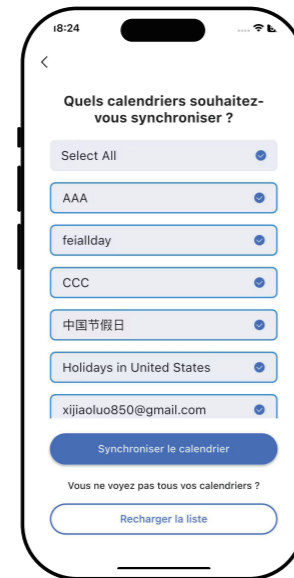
18:24

Quels calendriers souhaitez-vous synchroniser ?

Select All

AAA

feiallday

CCC

中国节假日

Holidays in United States

xijiaoluo850@gmail.com

Synchroniser le calendrier

Vous ne voyez pas tous vos calendriers ?

Recharger la liste